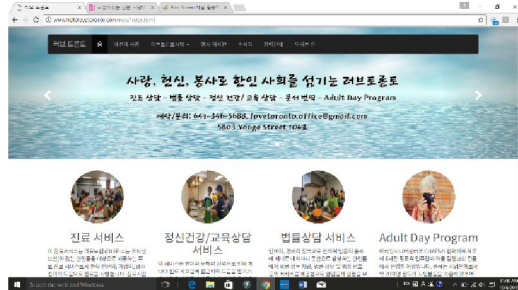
사랑, 헌신, 봉사로 한인 사회를 섬기는 러브토론토

진료 상담 · 법률 상담 · 정신 건강/교육 상담 · 공서 번역 · Adult Day Program

예약/문의: 647-348-5688, lovetoronto.office@gmail.com

5863 Yonge Street 704호

진료 서비스

정신건강/교육상담 서비스

법률상담 서비스

Adult Day Program

Search the web and Windows